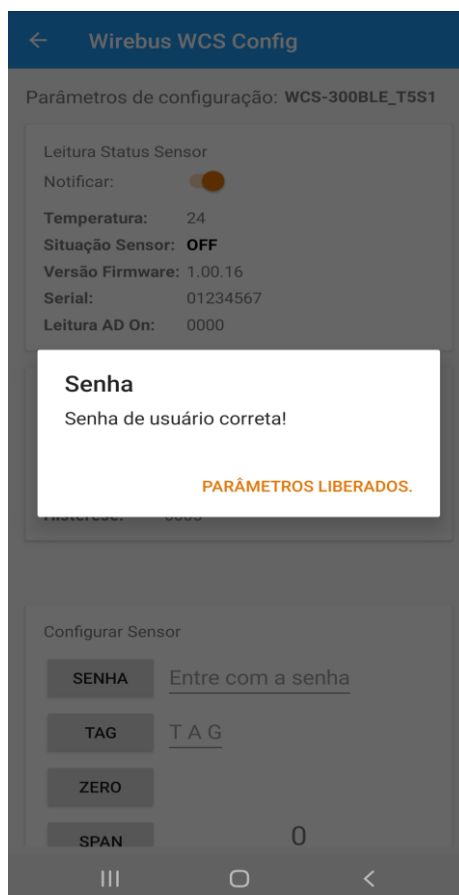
Wirebus WCS Config

Parâmetros de configuração: WCS-300BLE_T5S1

Leitura Status Sensor
Notificar:
Temperatura: 24
Situação Sensor: OFF
Versão Firmware: 1.00.16
Serial: 01234567
Leitura AD On: 0000

Senha
Senha de usuário correta!

PARÂMETROS LIBERADOS.

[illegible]

Configurar Sensor
SENHA Entre com a senha
TAG TAG
ZERO
SPAN 0